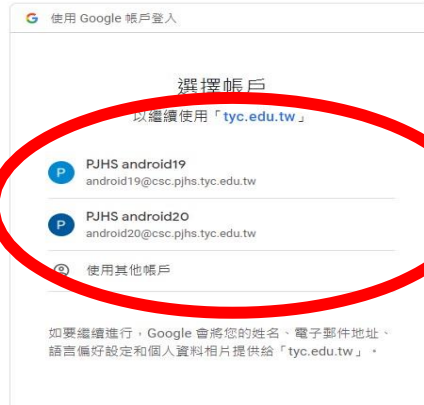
G 使用 Google 帳戶登入

選擇帳戶

以繼續使用「tyc.edu.tw」

P PJHS android19
android19@csc.pjhs.tyc.edu.tw

P PJHS android20
android20@csc.pjhs.tyc.edu.tw

使用其他帳戶

如要繼續進行，Google 會將您的姓名、電子郵件地址、語言偏好設定和個人資料相片提供給「tyc.edu.tw」。